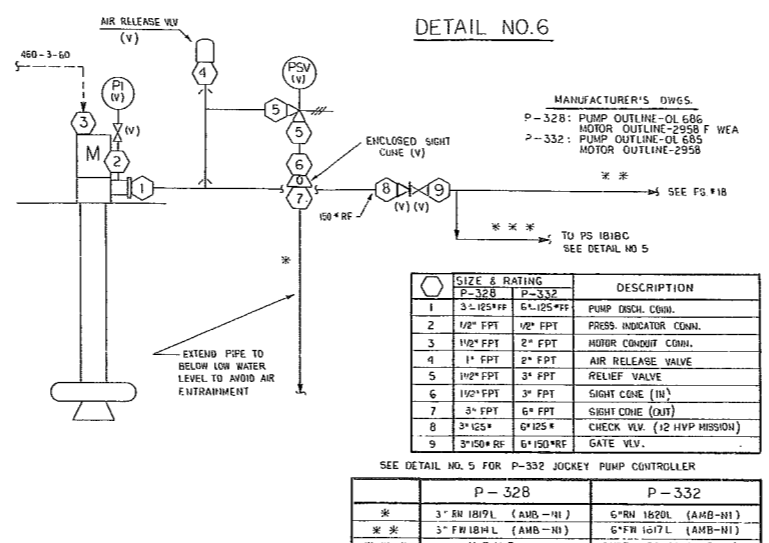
DETAIL NO.6

AIR RELEASE VLV
(V)

460-3-60

PI
(V)

(V)

M

PSV
(V)

ENCLOSED SIGHT CONE (V)

150# RF

(V) (V)

MANUFACTURER'S DWGS.
P-328: PUMP OUTLINE-OL 686
MOTOR OUTLINE-2958 F WEA
P-332: PUMP OUTLINE-OL 685
MOTOR OUTLINE-2958

* *
SEE FS #18

* * *
TO PS 181BC
SEE DETAIL NO 5

*

EXTEND PIPE TO BELOW LOW WATER LEVEL TO AVOID AIR ENTRAINMENT

| | SIZE & RATING P-328 | SIZE & RATING P-332 | DESCRIPTION |
|---|---|---|---|
| 1 | 3½-125#FF | 6½-125#FF | PUMP DISCH. CONN. |
| 2 | 1/2" FPT | 1/2" FPT | PRESS. INDICATOR CONN. |
| 3 | 11/2" FPT | 2" FPT | MOTOR CONDUIT CONN. |
| 4 | 1" FPT | 2" FPT | AIR RELEASE VALVE |
| 5 | 11/2" FPT | 3" FPT | RELIEF VALVE |
| 6 | 11/2" FPT | 3" FPT | SIGHT CONE (IN) |
| 7 | 3" FPT | 6" FPT | SIGHT CONE (OUT) |
| 8 | 3" 125# | 6" 125# | CHECK VLV. (12 HVP MISSION) |
| 9 | 3" 150# RF | 6" 150# RF | GATE VLV. |

SEE DETAIL NO. 5 FOR P-332 JOCKEY PUMP CONTROLLER

| | P-328 | P-332 |
|---|---|---|
| * | 3" RN 1819L (AMB-NI) | 6" RN 1820L (AMB-NI) |
| * * | 3" FW 1814L (AMB-NI) | 6" FW 1617L (AMB-NI) |